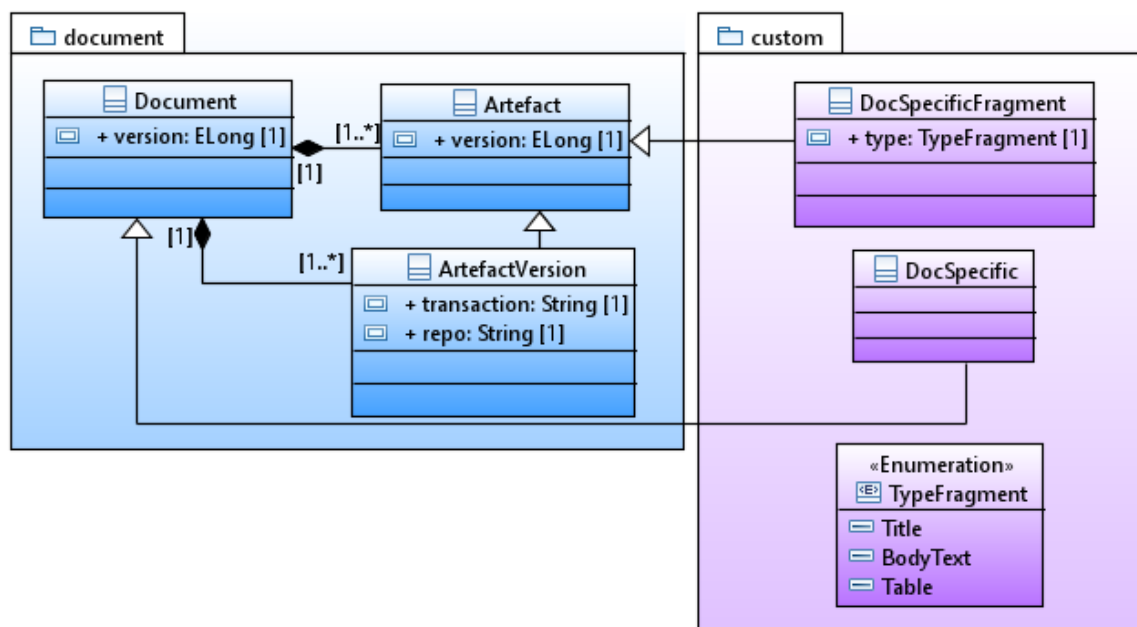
document

Document
+ version: ELong [1]

[1..*]
[1]

Artefact
+ version: ELong [1]

[1]
[1..*]

ArtefactVersion
+ transaction: String [1]
+ repo: String [1]

custom

DocSpecificFragment
+ type: TypeFragment [1]

DocSpecific

«Enumeration»
TypeFragment
Title
BodyText
Table